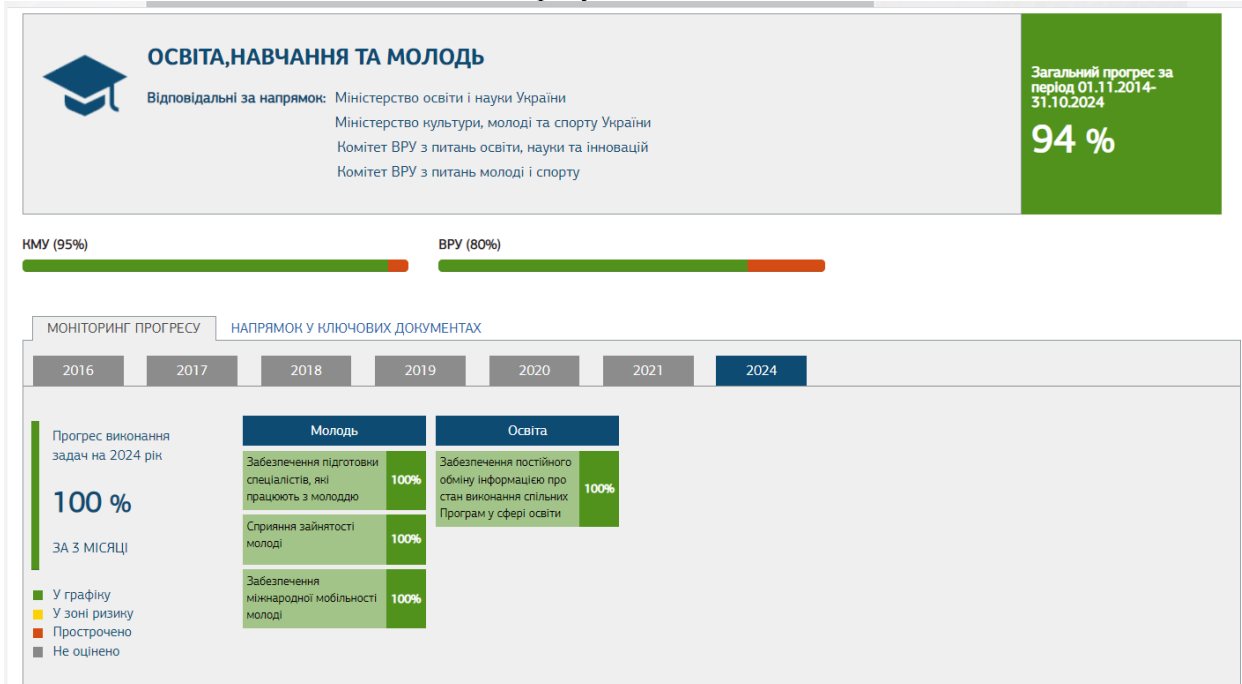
ОСВІТА,НАВЧАННЯ ТА МОЛОДЬ

Відповідальні за напрямок: Міністерство освіти і науки України
Міністерство культури, молоді та спорту України
Комітет ВРУ з питань освіти, науки та інновацій
Комітет ВРУ з питань молоді і спорту

Загальний прогрес за період 01.11.2014-31.10.2024

94 %

КМУ (95%)

ВРУ (80%)

МОНІТОРИНГ ПРОГРЕСУ

НАПРЯМОК У КЛЮЧОВИХ ДОКУМЕНТАХ

2016 2017 2018 2019 2020 2021 2024

Прогрес виконання задач на 2024 рік

100 %

ЗА 3 МІСЯЦІ

У графіку
У зоні ризику
Прострочено
Не оцінено

Молодь

Забезпечення підготовки спеціалістів, які працюють з молоддю 100%

Сприяння зайнятості молоді 100%

Забезпечення міжнародної мобільності молоді 100%

Освіта

Забезпечення постійного обміну інформацією про стан виконання спільних Програм у сфері освіти 100%